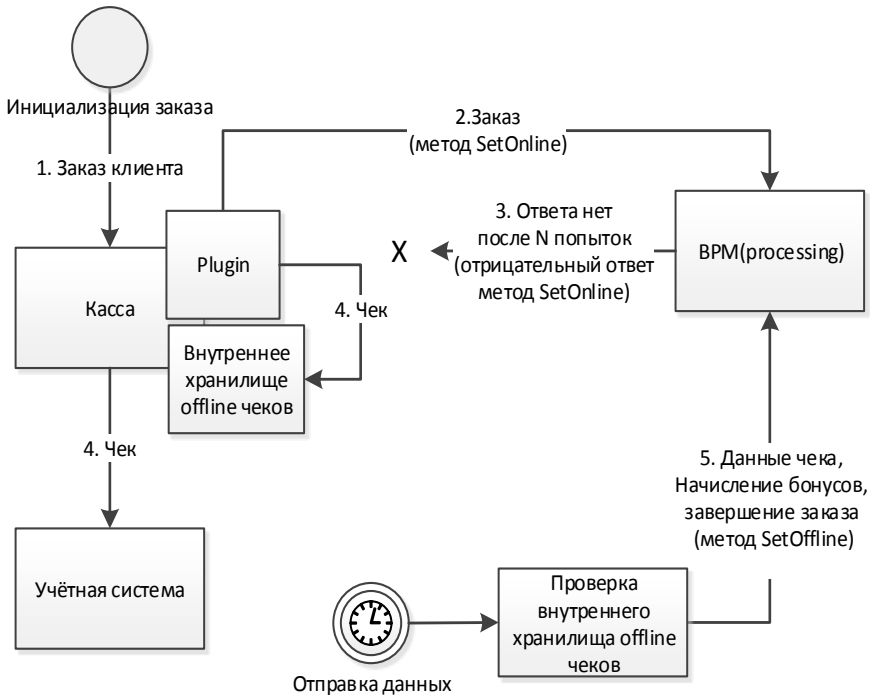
Инициализация заказа

1. Заказ клиента

2.Заказ
(метод SetOnline)

3. Ответа нет
после N попыток
(отрицательный ответ
метод SetOnline)

X

BPM(processing)

Касса

Plugin

4. Чек

Внутреннее
хранилище
offline чеков

4. Чек

Учётная система

5. Данные чека,
Начисление бонусов,
завершение заказа
(метод SetOffline)

Проверка
внутреннего
хранилища offline
чеков

Отправка данных